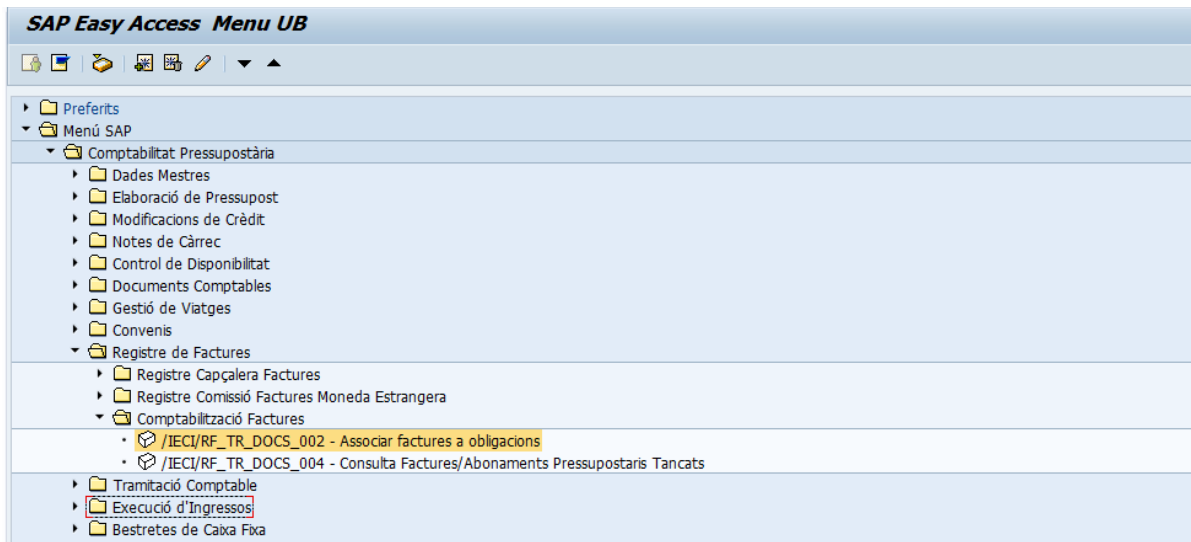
SAP Easy Access Menu UB

Preferits
Menú SAP
Comptabilitat Pressupostària
Dades Mestres
Elaboració de Pressupost
Modificacions de Crèdit
Notes de Càrrec
Control de Disponibilitat
Documents Comptables
Gestió de Viatges
Convenis
Registre de Factures
Registre Capçalera Factures
Registre Comissió Factures Moneda Estrangera
Comptabilització Factures
/IECI/RF_TR_DOCS_002 - Associar factures a obligacions
/IECI/RF_TR_DOCS_004 - Consulta Factures/Abonaments Pressupostaris Tancats
Tramitació Comptable
Execució d'Ingressos
Bestretes de Caixa Fixa